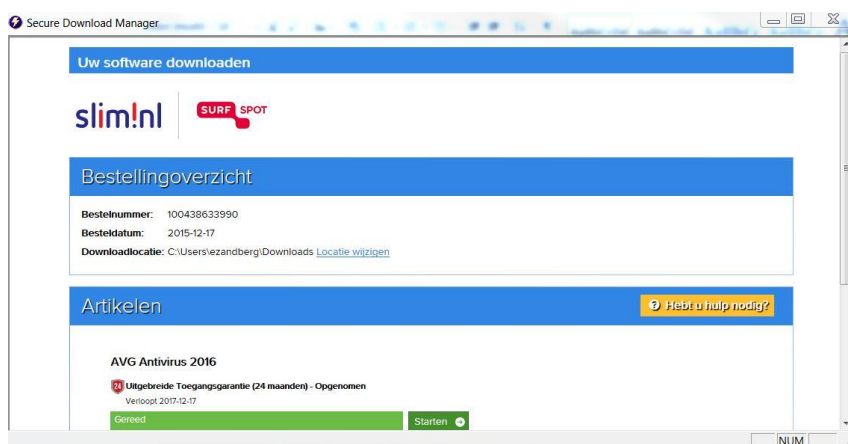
Secure Download Manager

Uw software downloaden

slim!nl SURF SPOT

Bestellingoverzicht

Bestelnummer: 100438633990
Besteldatum: 2015-12-17
Downloadlocatie: C:\Users\ezandberg\Downloads Locatie wijzigen

Artikelen

Hebt u hulp nodig?

AVG Antivirus 2016

24 Uitgebreide Toegangsgarantie (24 maanden) - Opgenomen
Verloopt 2017-12-17

Gereed

Starten

NUM